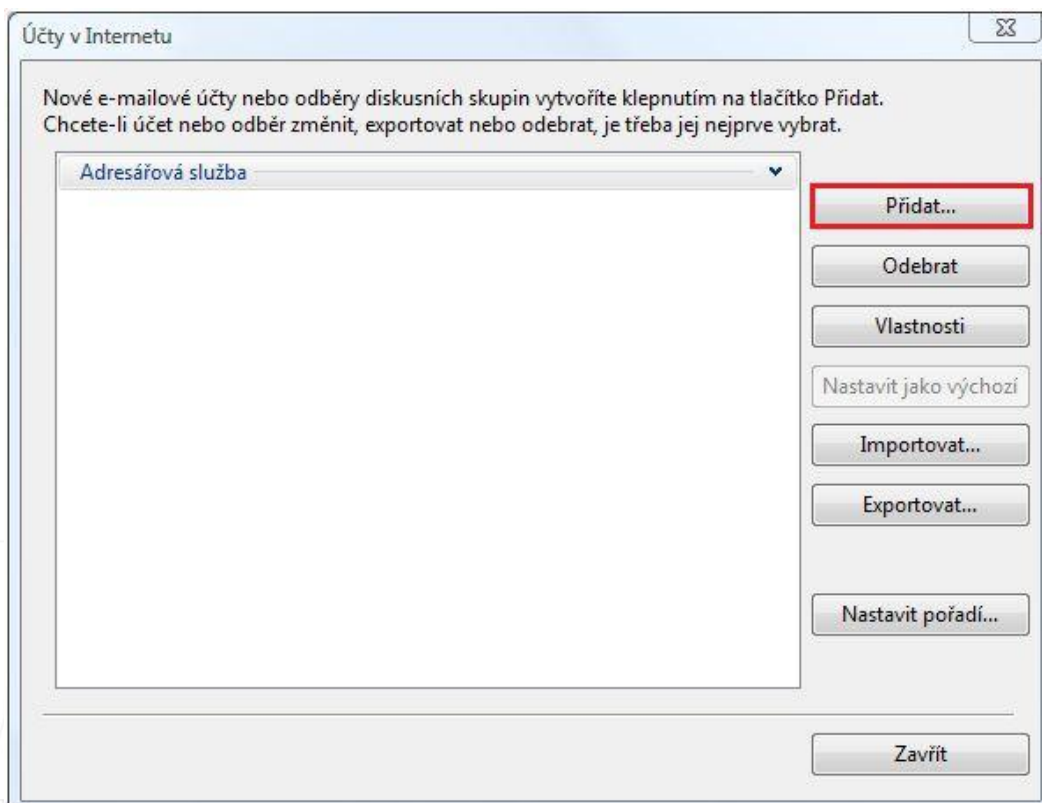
Účty v Internetu

Nové e-mailové účty nebo odběry diskusních skupin vytvoříte klepnutím na tlačítko Přidat. Chcete-li účet nebo odběr změnit, exportovat nebo odebrat, je třeba jej nejprve vybrat.

Adresářová služba

Přidat...

Odebrat

Vlastnosti

Nastavit jako výchozí

Importovat...

Exportovat...

Nastavit pořadí...

Zavřít